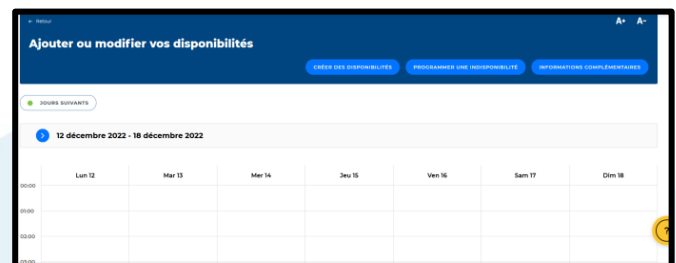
← Retour

A+ A-

Ajouter ou modifier vos disponibilités

CRÉER DES DISPONIBILITÉS PROGRAMMER UNE INDISPONIBILITÉ INFORMATIONS COMPLÉMENTAIRES

JOURS SUIVANTS

12 décembre 2022 - 18 décembre 2022

| | Lun 12 | Mar 13 | Mer 14 | Jeu 15 | Ven 16 | Sam 17 | Dim 18 |
|---|---|---|---|---|---|---|---|
| 00:00 | | | | | | | |
| 01:00 | | | | | | | |
| 02:00 | | | | | | | |
| 03:00 | | | | | | | |

?